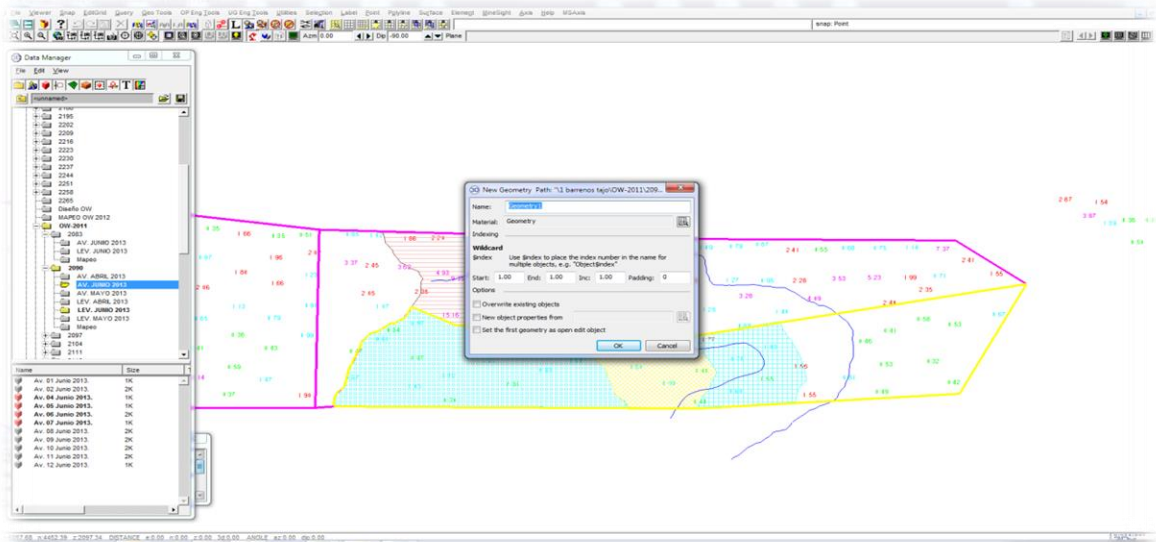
File Viewer Snap EditGrid Query Geo Tools OP Eng Tools UG Eng Tools Utilities Selection Label Point Polyline Surface Element MineSight Axis Help MSAxis

snap: Point

Azm 0.00 Dip -90.00 Plane

Data Manager

File Edit View

<unnamed>

2195
2202
2209
2216
2223
2230
2237
2244
2251
2258
2265
Diseño OW
MAPEO OW 2012
OW-2011
2083
AV. JUNIO 2013
LEV. JUNIO 2013
Mapeo
2090
AV. ABRIL 2013
AV. JUNIO 2013
AV. MAYO 2013
LEV. ABRIL 2013
LEV. JUNIO 2013
LEV. MAYO 2013
Mapeo
2097
2104
2111

| Name | Size |
|---|---|
| Av. 01 Junio 2013. | 1K |
| Av. 02 Junio 2013. | 2K |
| Av. 04 Junio 2013. | 1K |
| Av. 05 Junio 2013. | 1K |
| Av. 06 Junio 2013. | 2K |
| Av. 07 Junio 2013. | 1K |
| Av. 08 Junio 2013. | 2K |
| Av. 09 Junio 2013. | 2K |
| Av. 10 Junio 2013. | 2K |
| Av. 11 Junio 2013. | 2K |
| Av. 12 Junio 2013. | 1K |

New Geometry Path: "\1 barrenos tajo\OW-2011\209...

Name: Geometry1

Material: Geometry

Indexing

Wildcard

$index Use $index to place the index number in the name for multiple objects, e.g. "Object$index"

Start: 1.00 End: 1.00 Inc: 1.00 Padding: 0

Options

Overwrite existing objects

New object properties from

Set the first geometry as open edit object

OK Cancel

4.35 1.66 4.33 1.86 2.24 1.93 4.73 4.67 2.41 4.55 4.68 4.75 1.78 7.37 2.41 1.55 2.87 1.54 3.87 4.35 4.54 4.97 1.96 3.37 2.45 3.62 1.84 1.66 2.46 2.45 2.36 1.27 4.86 2.28 3.53 5.23 1.99 4.71 3.26 4.49 2.35 2.41 4.36 4.83 4.59 1.97 4.37 1.99 4.39 4.41 1.56 1.55 4.43 4.58 4.53 4.67 4.86 4.53 4.32 4.62 4.89 4.83

17.68 n:4452.39 z:2097.34 DISTANCE d:0.00 h:0.00 v:0.00 3d:0.00 ANGLE az:0.00 dip:0.00